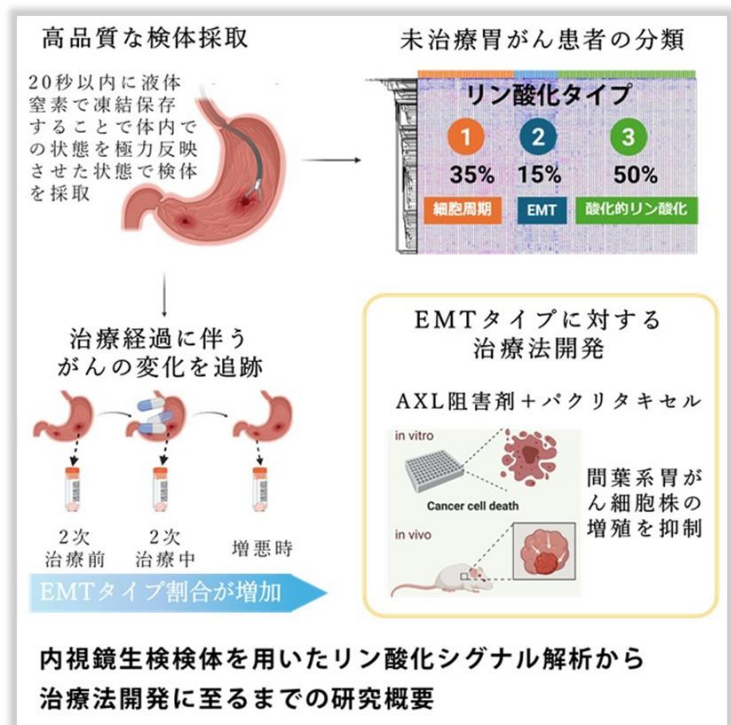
高品質な検体採取

20秒以内に液体窒素で凍結保存することで体内での状態を極力反映させた状態で検体を採取

未治療胃がん患者の分類

リン酸化タイプ

1 35% 細胞周期

2 15% EMT

3 50% 酸化的リン酸化

治療経過に伴うがんの変化を追跡

2次治療前

2次治療中

増悪時

EMTタイプ割合が増加

EMTタイプに対する治療法開発

AXL阻害剤＋パクリタキセル

in vitro

Cancer cell death

in vivo

間葉系胃がん細胞株の増殖を抑制

内視鏡生検検体を用いたリン酸化シグナル解析から治療法開発に至るまでの研究概要